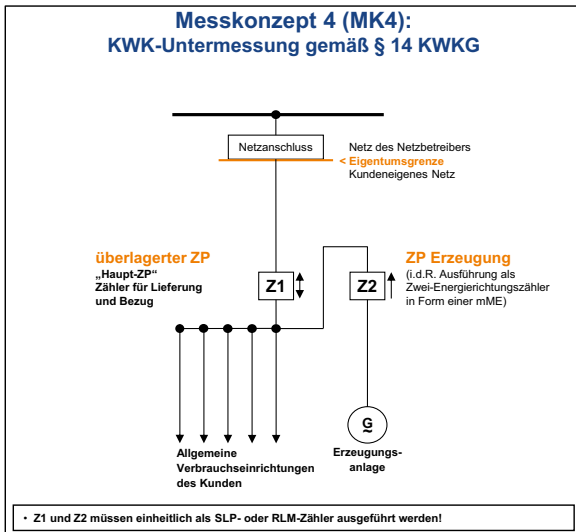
Messkonzept 4 (MK4):
KWK-Untermessung gemäß § 14 KWKG

Netzanschluss

Netz des Netzbetreibers
< Eigentumsgrenze
Kundeneigenes Netz

überlagerter ZP
„Haupt-ZP"
Zähler für Lieferung und Bezug

Z1

Z2

ZP Erzeugung
(i.d.R. Ausführung als Zwei-Energierichtungszähler in Form einer mME)

G

Allgemeine Verbrauchseinrichtungen des Kunden

Erzeugungsanlage

• Z1 und Z2 müssen einheitlich als SLP- oder RLM-Zähler ausgeführt werden!